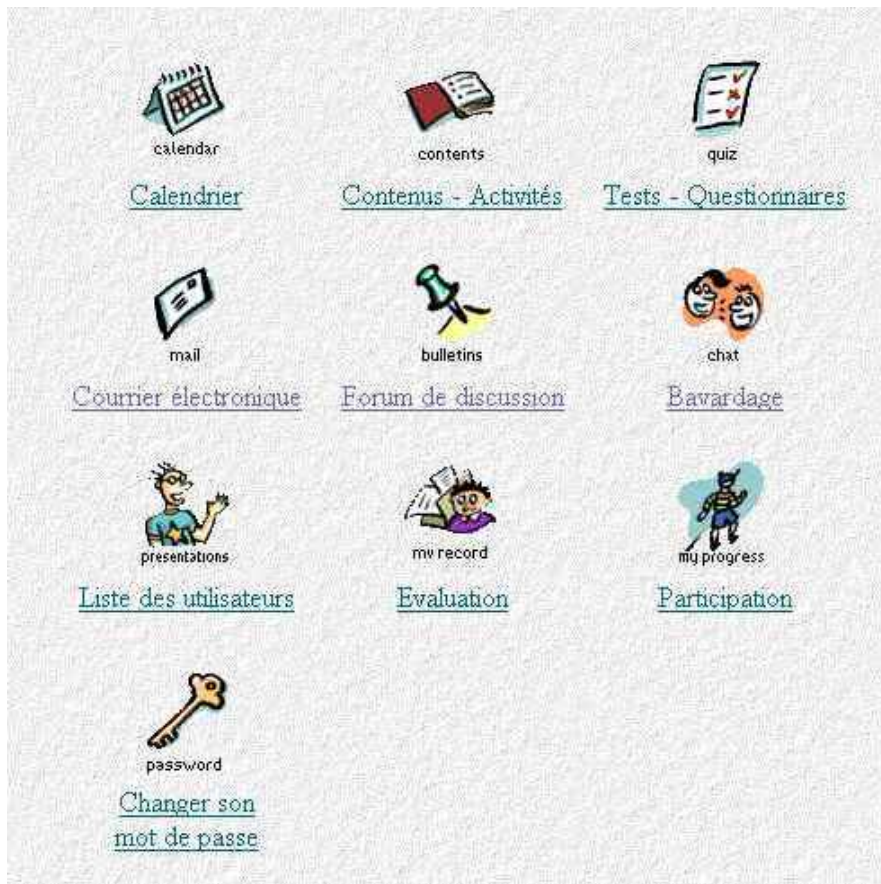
calendar
Calendrier

contents
Contenus - Activités

quiz
Tests - Questionnaires

mail
Courrier électronique

bulletins
Forum de discussion

chat
Bavardage

presentations
Liste des utilisateurs

my record
Evaluation

my progress
Participation

password
Changer son mot de passe